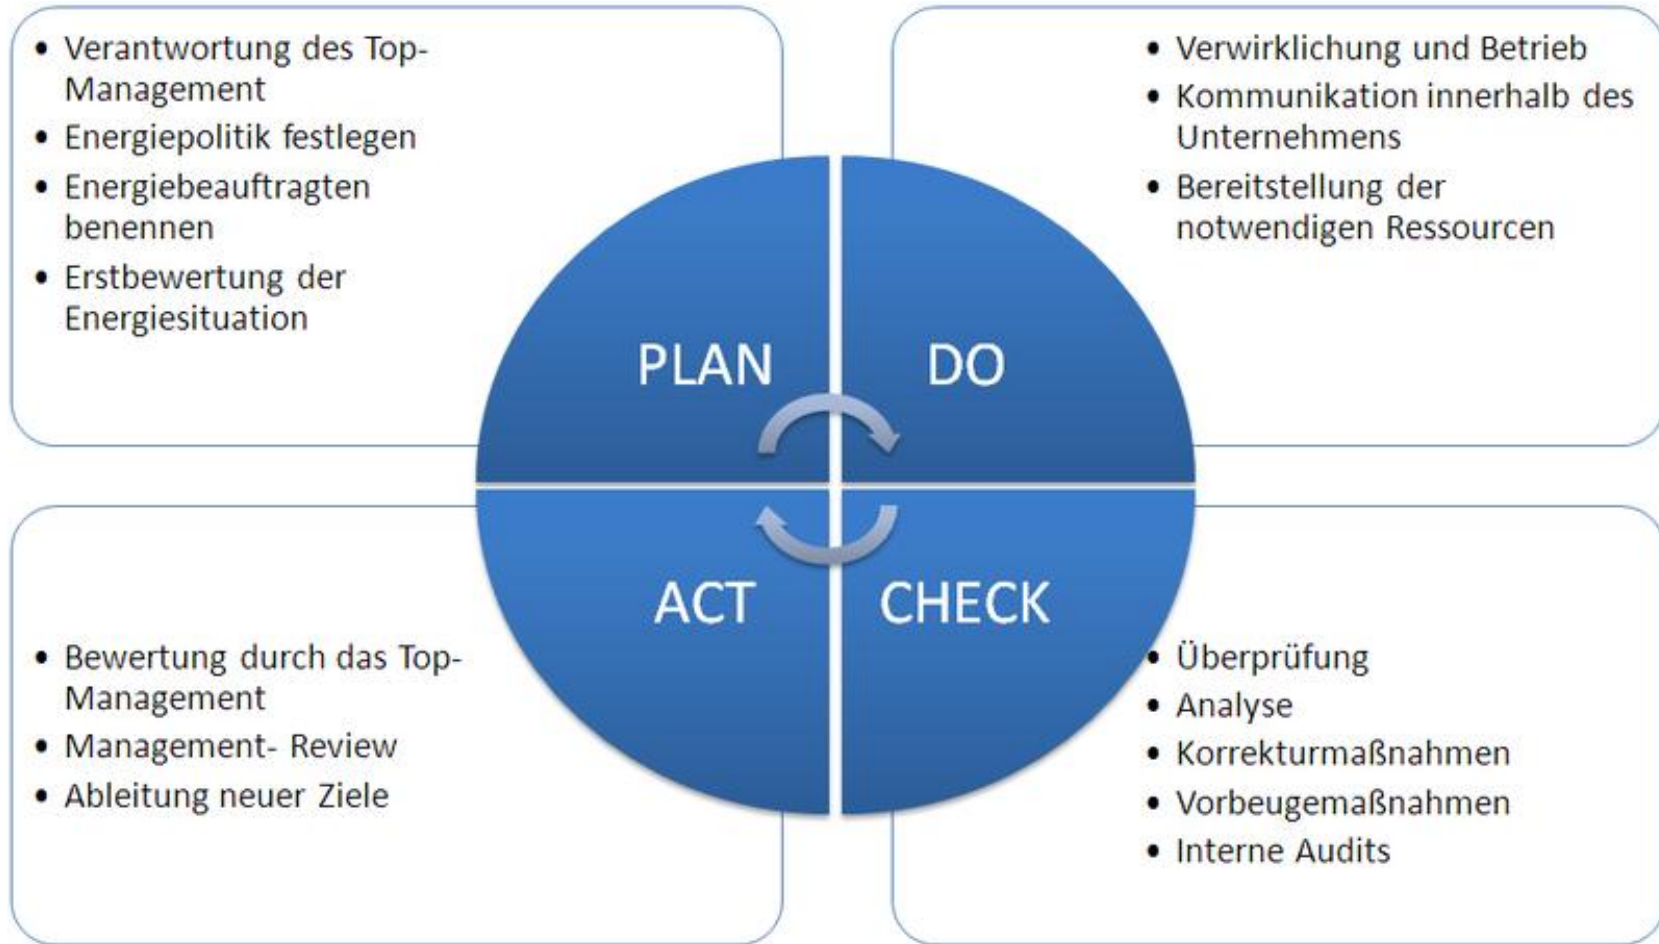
- Verantwortung des Top-Management
- Energiepolitik festlegen
- Energiebeauftragten benennen
- Erstbewertung der Energiesituation

- Verwirklichung und Betrieb
- Kommunikation innerhalb des Unternehmens
- Bereitstellung der notwendigen Ressourcen

PLAN

DO

ACT

CHECK

- Bewertung durch das Top-Management
- Management- Review
- Ableitung neuer Ziele

- Überprüfung
- Analyse
- Korrekturmaßnahmen
- Vorbeugemaßnahmen
- Interne Audits